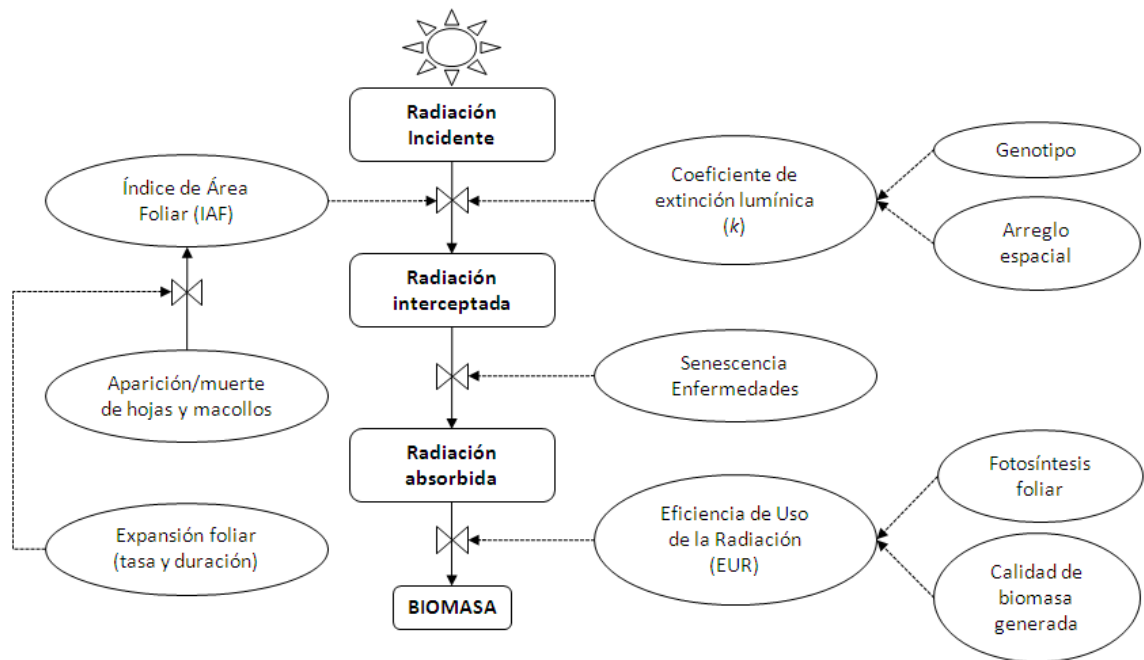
Radiación Incidente

Índice de Área Foliar (IAF)

Coeficiente de extinción lumínica ($k$)

Genotipo

Arreglo espacial

Radiación interceptada

Aparición/muerte de hojas y macollos

Senescencia Enfermedades

Radiación absorbida

Fotosíntesis foliar

Expansión foliar (tasa y duración)

Eficiencia de Uso de la Radiación (EUR)

Calidad de biomasa generada

BIOMASA